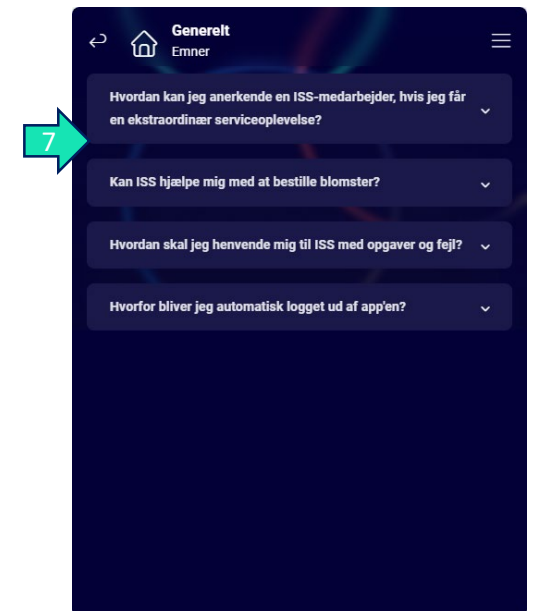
Generelt
Emner

7

Hvordan kan jeg anerkende en ISS-medarbejder, hvis jeg får en ekstraordinær serviceoplevelse?

Kan ISS hjælpe mig med at bestille blomster?

Hvordan skal jeg henvende mig til ISS med opgaver og fejl?

Hvorfor bliver jeg automatisk logget ud af app'en?